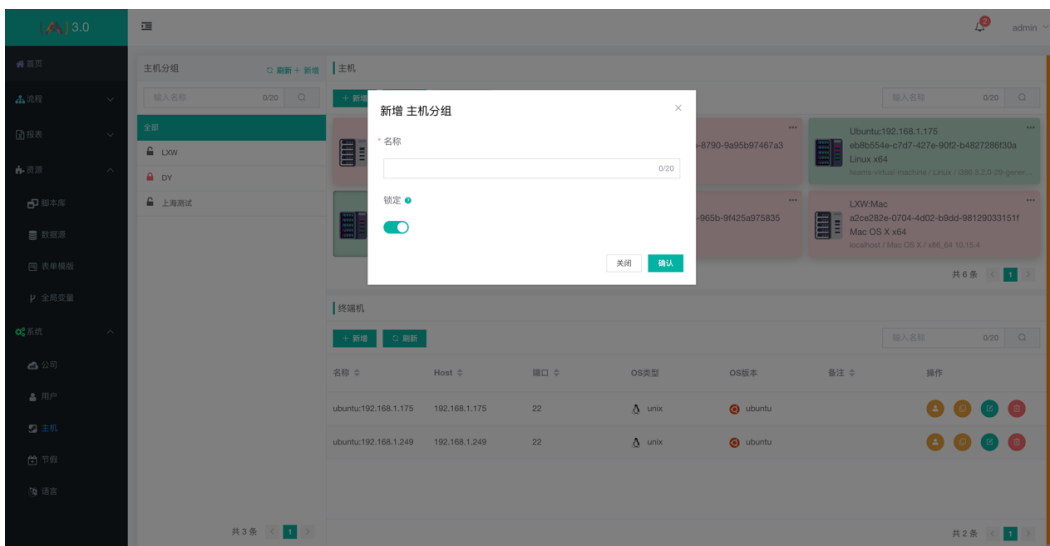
3.0

2
admin

首页
流程
报表
资源
脚本库
数据源
表单模板
全局变量
系统
公司
用户
主机
节假
语言

主机分组
刷新 + 新增
输入名称 0/20
全部
LXW
DY
上海测试
共 3 条 < 1 >

主机
+ 新增
输入名称 0/20
-8790-9a95b97467a3
Ubuntu:192.168.1.175
eb8b554e-c7d7-427e-90f2-b4827286f30a
Linux x64
lxianlu-virtual-machine / Linux / i386 3.2.0-29-gener...
-965b-9f425a975835
LXW:Mac
a2ce282e-0704-4d02-b9dd-98129033151f
Mac OS X x64
localhost / Mac OS X / x86_64 10.15.4
共 6 条 < 1 >

终端机
+ 新增 刷新
输入名称 0/20

| 名称 | Host | 端口 | OS类型 | OS版本 | 备注 | 操作 |
|---|---|---|---|---|---|---|
| ubuntu:192.168.1.175 | 192.168.1.175 | 22 | unix | ubuntu | | |
| ubuntu:192.168.1.249 | 192.168.1.249 | 22 | unix | ubuntu | | |

共 2 条 < 1 >

新增 主机分组
* 名称
0/20
锁定
关闭 确认